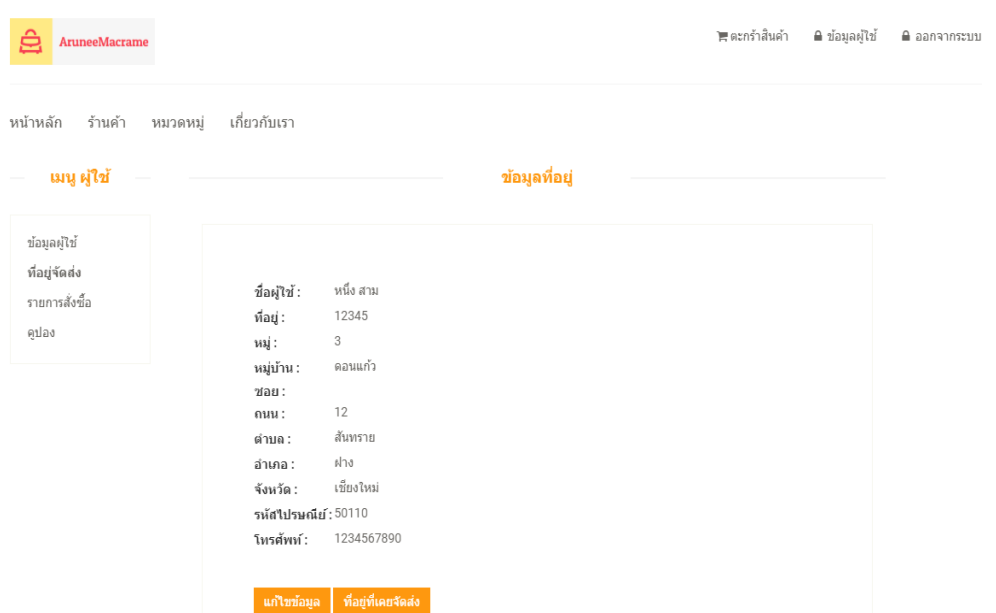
AruneeMacrame

ตะกร้าสินค้า ข้อมูลผู้ใช้ ออกจากระบบ

หน้าหลัก ร้านค้า หมวดหมู่ เกี่ยวกับเรา

เมนู ผู้ใช้

ข้อมูลที่อยู่

ข้อมูลผู้ใช้
ที่อยู่จัดส่ง
รายการสั่งซื้อ
คูปอง

ชื่อผู้ใช้ : หนึ่ง สาม
ที่อยู่ : 12345
หมู่ : 3
หมู่บ้าน : ดอนแก้ว
ซอย :
ถนน : 12
ตำบล : สันทราย
อำเภอ : ฝาง
จังหวัด : เชียงใหม่
รหัสไปรษณีย์ : 50110
โทรศัพท์ : 1234567890

แก้ไขข้อมูล ที่อยู่ที่เคยจัดส่ง